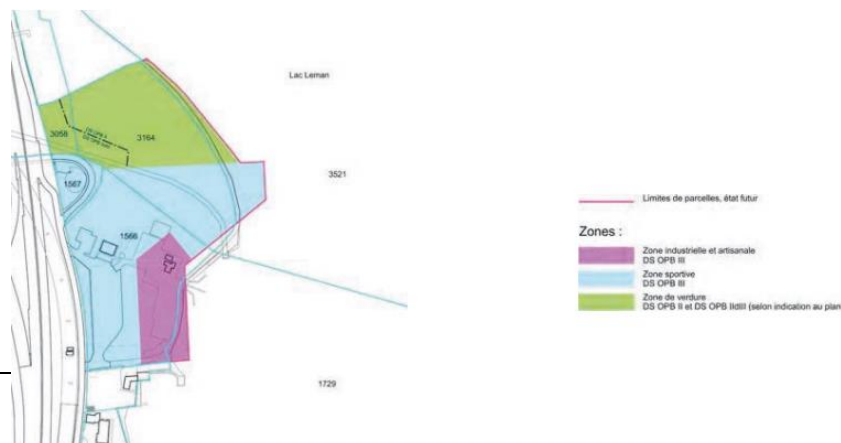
Lac Leman

3058

3164

3521

1567

1566

1729

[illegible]

Limites de parcelles, état futur

Zones :

Zone industrielle et artisanale
DS OPB III

Zone sportive
DS OPB III

Zone de verdure
DS OPB II et DS OPB II/III (selon indication au plan)